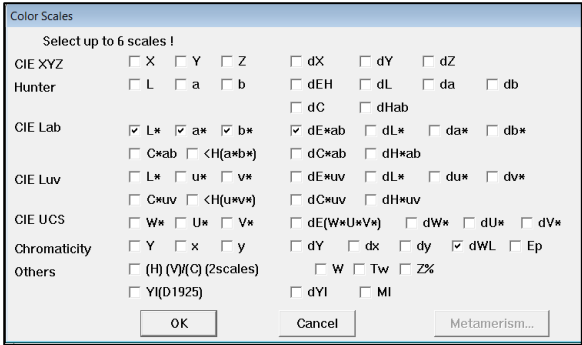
Color Scales

Select up to 6 scales !

CIE XYZ X Y Z dX dY dZ

Hunter L a b dEH dL da db

dC dHab

CIE Lab L* a* b* dE*ab dL* da* db*

C*ab <H(a*b*) dC*ab dH*ab

CIE Luv L* u* v* dE*uv dL* du* dv*

C*uv <H(u*v*) dC*uv dH*uv

CIE UCS W* U* V* dE(W*U*V*) dW* dU* dV*

Chromaticity Y x y dY dx dy dWL Ep

Others (H) (V)/(C) (2scales) W Tw Z%

YI(D1925) dYI MI

OK Cancel Metamerism...